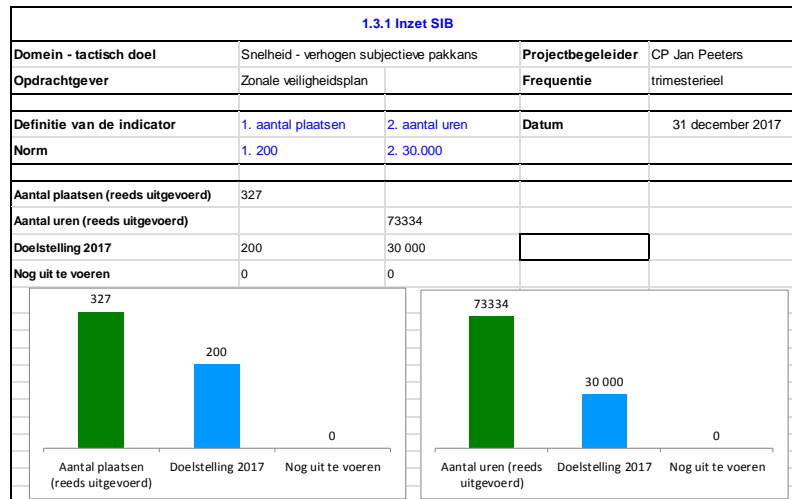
1.3.1 Inzet SIB

| | | | | |
|---|---|---|---|---|
| Domein - tactisch doel | Snelheid - verhogen subjectieve pakkans | | Projectbegeleider | CP Jan Peeters |
| Opdrachtgever | Zonale veiligheidsplan | | Frequentie | trimesterieel |
| | | | | |
| Definitie van de indicator | 1. aantal plaatsen | 2. aantal uren | Datum | 31 december 2017 |
| Norm | 1. 200 | 2. 30.000 | | |
| | | | | |
| Aantal plaatsen (reeds uitgevoerd) | 327 | | | |
| Aantal uren (reeds uitgevoerd) | | 73334 | | |
| Doelstelling 2017 | 200 | 30 000 | | |
| Nog uit te voeren | 0 | 0 | | |

327
200
0
Aantal plaatsen (reeds uitgevoerd)
Doelstelling 2017
Nog uit te voeren

73334
30 000
0
Aantal uren (reeds uitgevoerd)
Doelstelling 2017
Nog uit te voeren